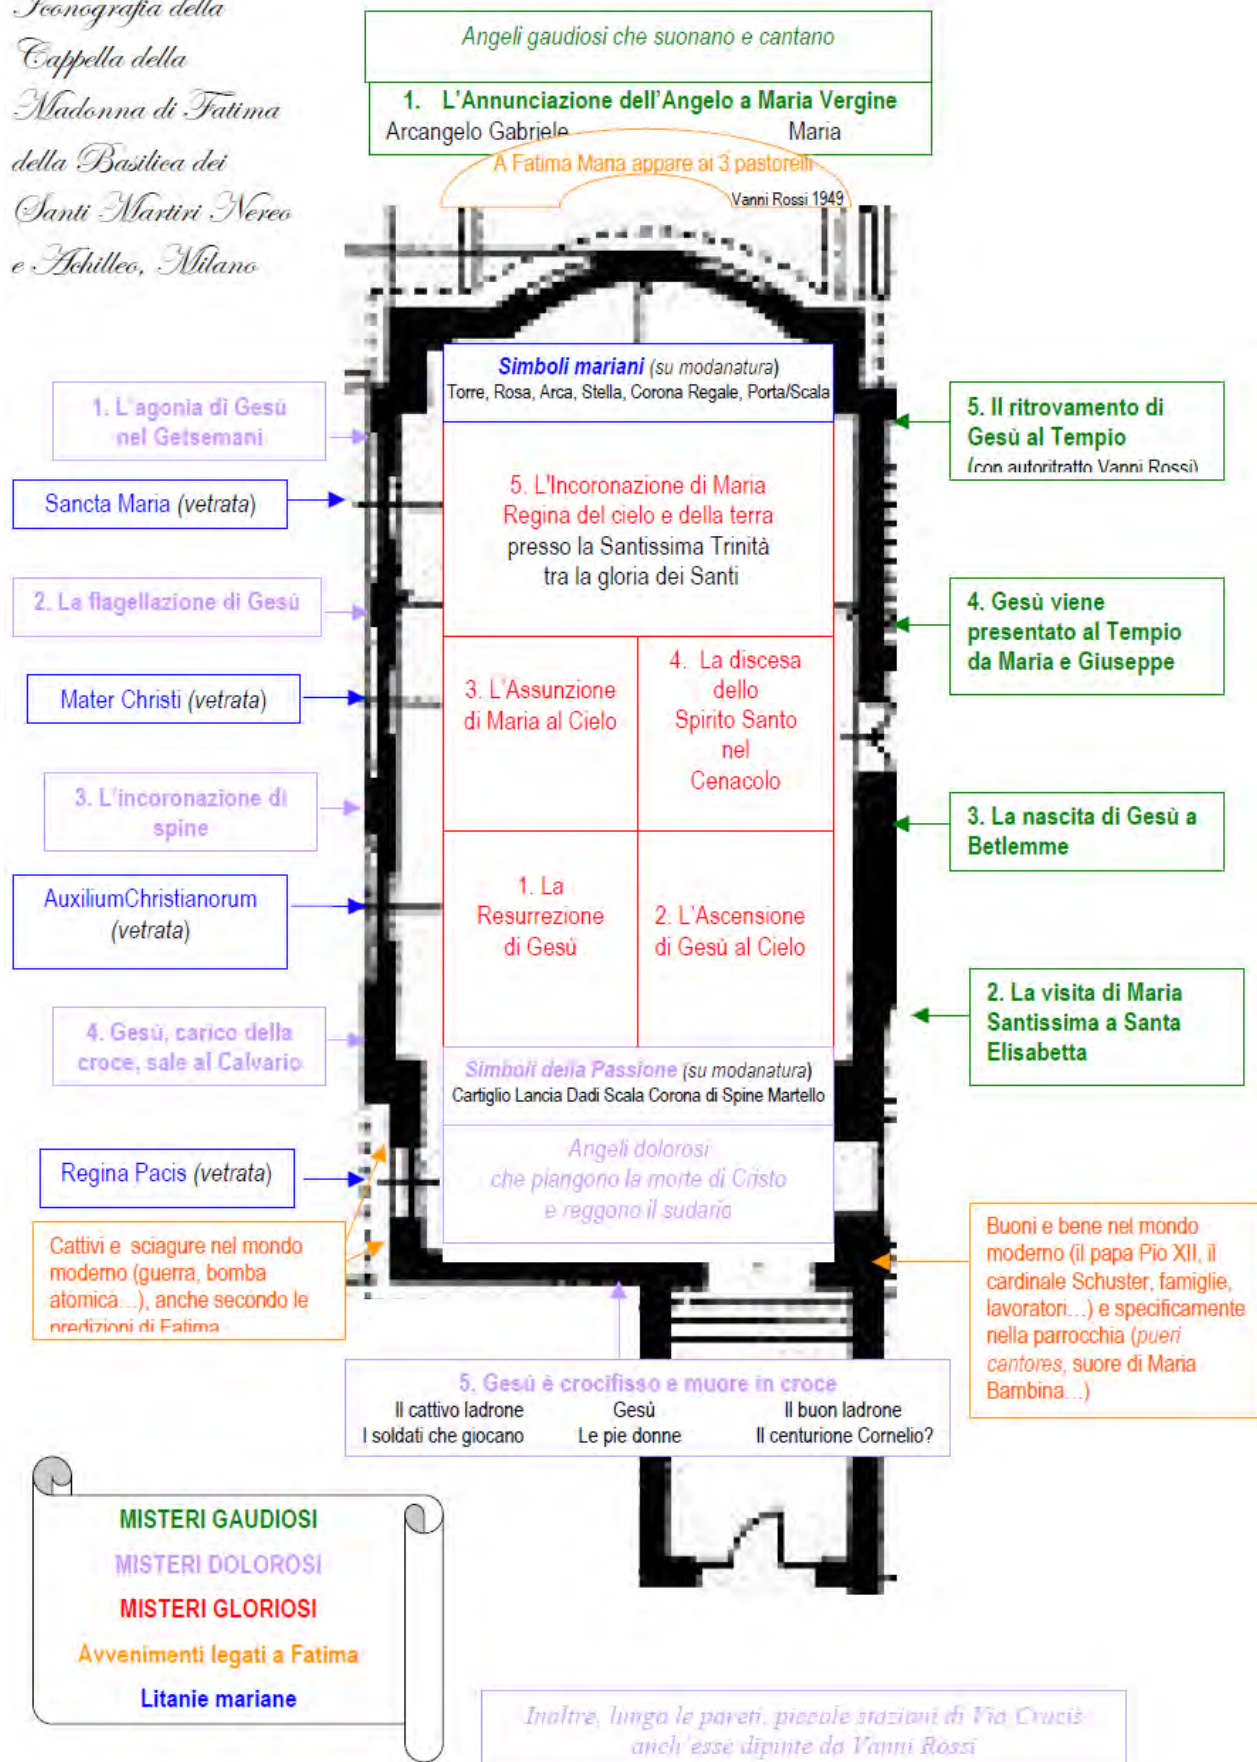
Iconografia della Cappella della Madonna di Fatima della Basilica dei Santi Martiri Nereo e Achilleo, Milano

Angeli gaudiosi che suonano e cantano

1. L'Annunciazione dell'Angelo a Maria Vergine
Arcangelo Gabriele Maria

A Fatima Maria appare ai 3 pastorelli

Vanni Rossi 1949

Simboli mariani (su modanatura)
Torre, Rosa, Arca, Stella, Corona Regale, Porta/Scala

1. L'agonia di Gesù nel Getsemani

Sancta Maria (vetrata)

2. La flagellazione di Gesù

Mater Christi (vetrata)

3. L'incoronazione di spine

AuxiliumChristianorum (vetrata)

4. Gesù, carico della croce, sale al Calvario

Regina Pacis (vetrata)

Cattivi e sciagure nel mondo moderno (guerra, bomba atomica...), anche secondo le predizioni di Fatima

5. Il ritrovamento di Gesù al Tempio (con autoritratto Vanni Rossi)

5. L'Incoronazione di Maria Regina del cielo e della terra presso la Santissima Trinità tra la gloria dei Santi

4. Gesù viene presentato al Tempio da Maria e Giuseppe

3. L'Assunzione di Maria al Cielo

4. La discesa dello Spirito Santo nel Cenacolo

3. La nascita di Gesù a Betlemme

1. La Resurrezione di Gesù

2. L'Ascensione di Gesù al Cielo

2. La visita di Maria Santissima a Santa Elisabetta

Simboli della Passione (su modanatura)
Cartiglio Lancia Dadi Scala Corona di Spine Martello

Angeli dolorosi che piangono la morte di Cristo e reggono il sudario

Buoni e bene nel mondo moderno (il papa Pio XII, il cardinale Schuster, famiglie, lavoratori...) e specificamente nella parrocchia (pueri cantores, suore di Maria Bambina...)

5. Gesù è crocifisso e muore in croce
Il cattivo ladrone Gesù Il buon ladrone
I soldati che giocano Le pie donne Il centurione Cornelio?

MISTERI GAUDIOSI
MISTERI DOLOROSI
MISTERI GLORIOSI
Avvenimenti legati a Fatima
Litanie mariane

Inoltre, lungo le pareti, piccole stazioni di Via Crucis anch'esse dipinte da Vanni Rossi